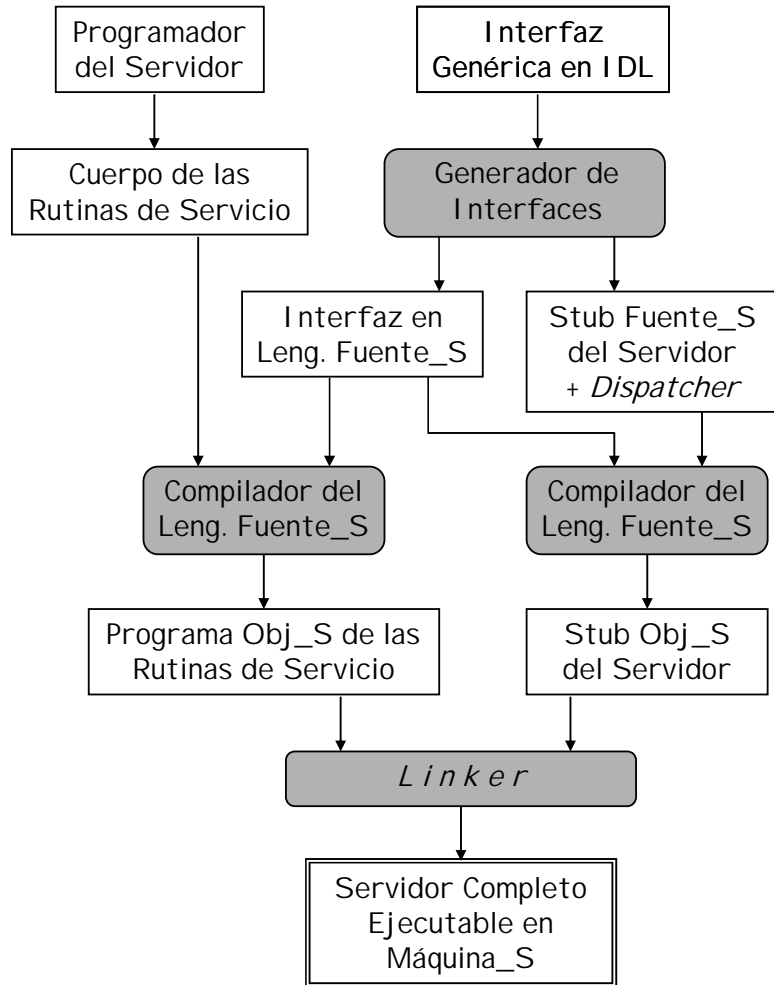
Programador del Servidor

Interfaz Genérica en IDL

Cuerpo de las Rutinas de Servicio

Generador de Interfaces

Interfaz en Leng. Fuente_S

Stub Fuente_S del Servidor + *Dispatcher*

Compilador del Leng. Fuente_S

Compilador del Leng. Fuente_S

Programa Obj_S de las Rutinas de Servicio

Stub Obj_S del Servidor

*Linker*

Servidor Completo Ejecutable en Máquina_S